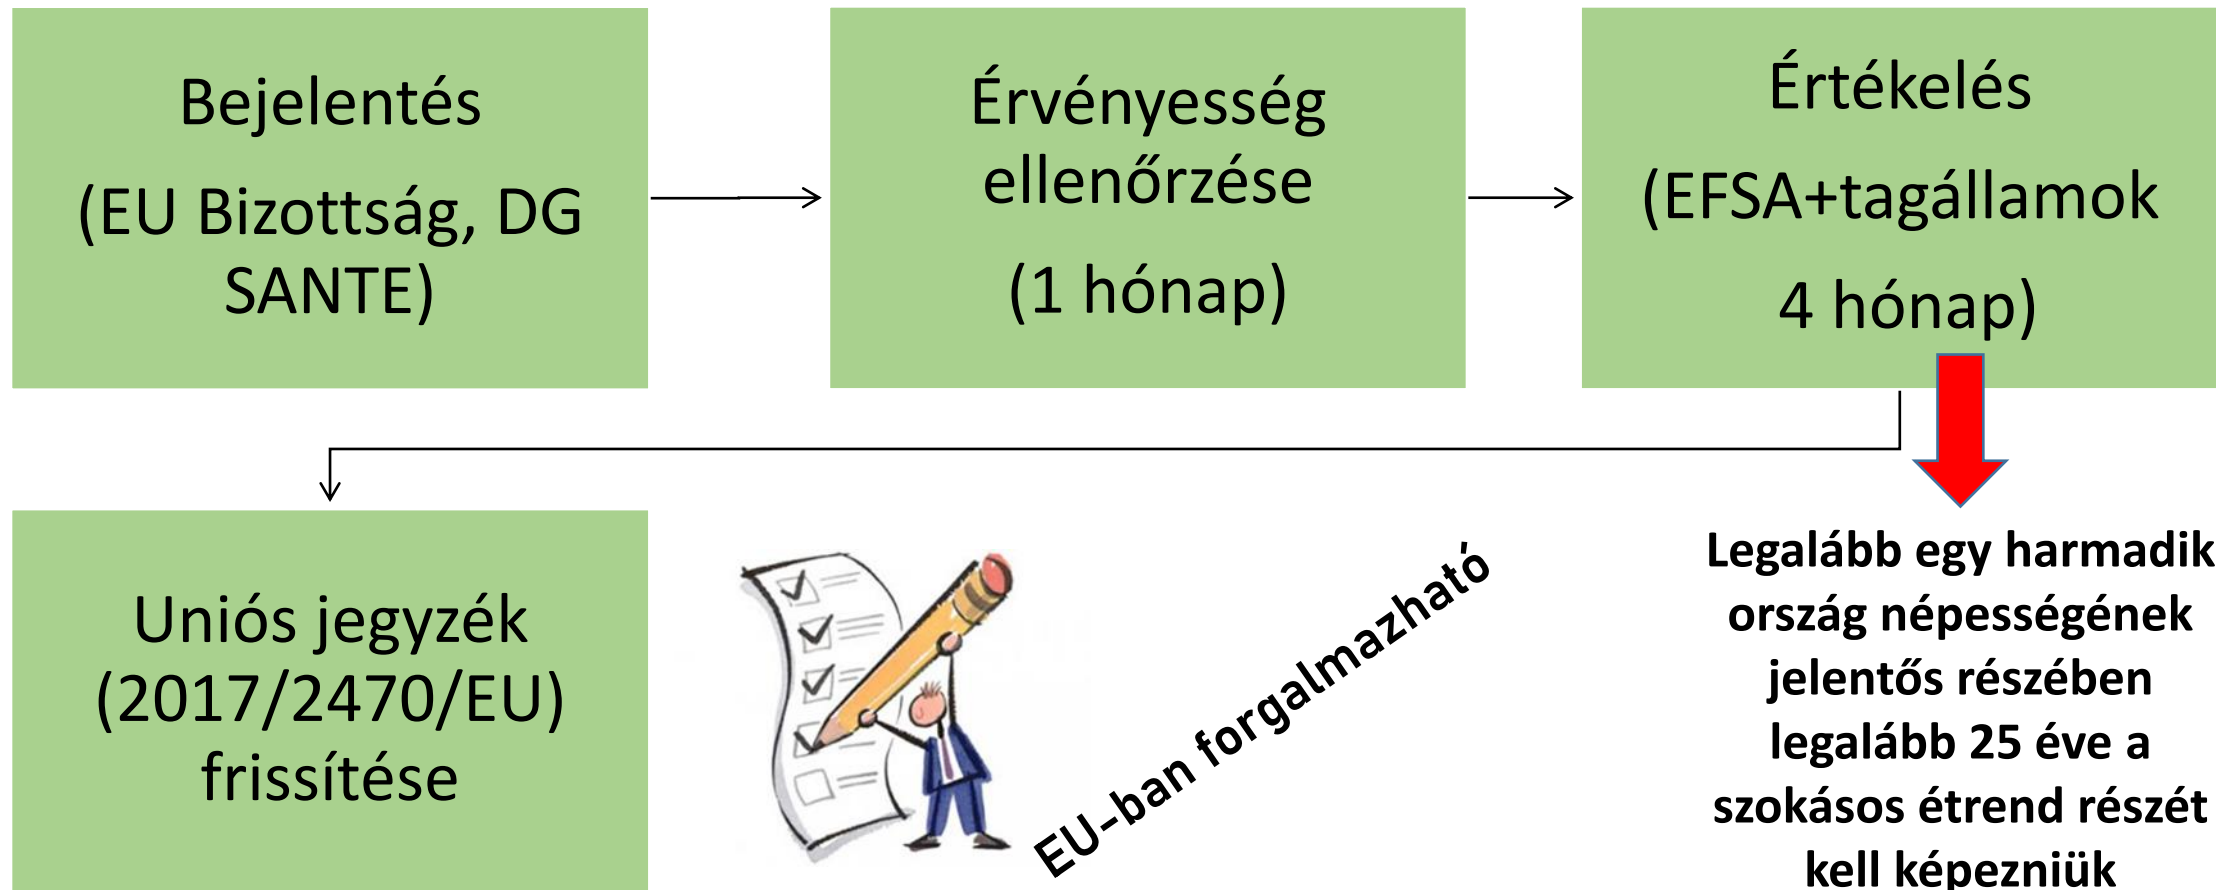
Bejelentés
(EU Bizottság, DG SANTE)

Érvényesség ellenőrzése
(1 hónap)

Értékelés
(EFSA+tagállamok
4 hónap)

Uniós jegyzék
(2017/2470/EU)
frissítése

EU-ban forgalmazható

Legalább egy harmadik ország népességének jelentős részében legalább 25 éve a szokásos étrend részét kell képezniük